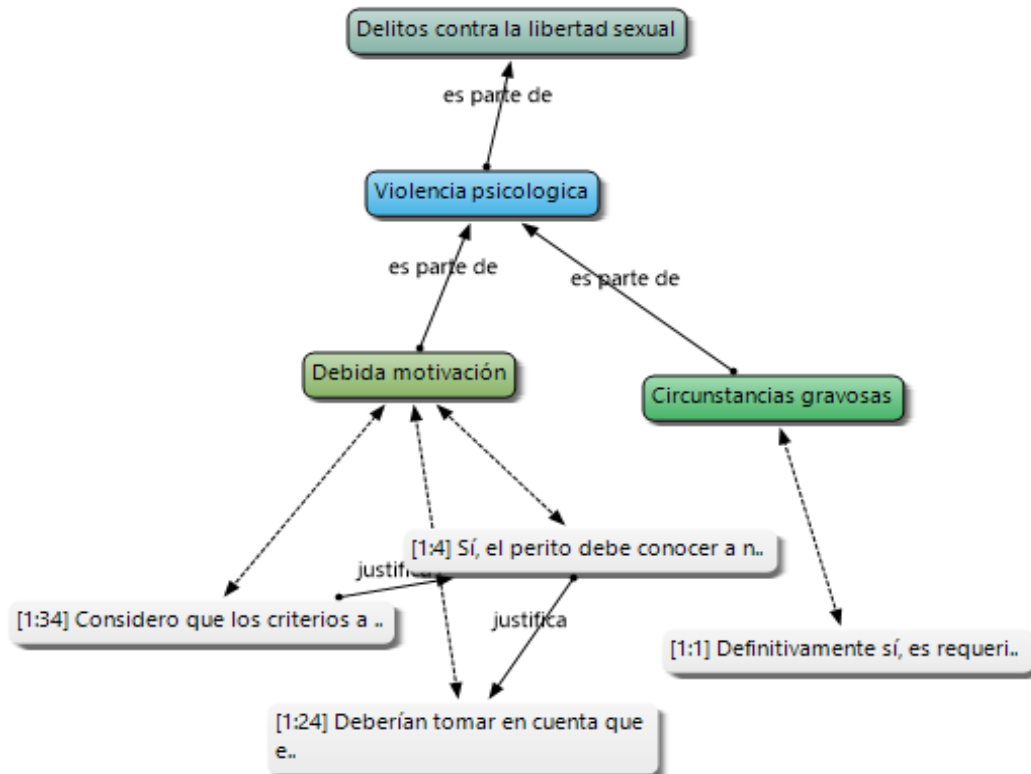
Delitos contra la libertad sexual

es parte de

Violencia psicologica

es parte de

es parte de

Debida motivación

Circunstancias gravosas

[1:4] Sí, el perito debe conocer a n..

justifica

[1:34] Considero que los criterios a ..

justifica

[1:1] Definitivamente sí, es requeri..

[1:24] Deberían tomar en cuenta que e..